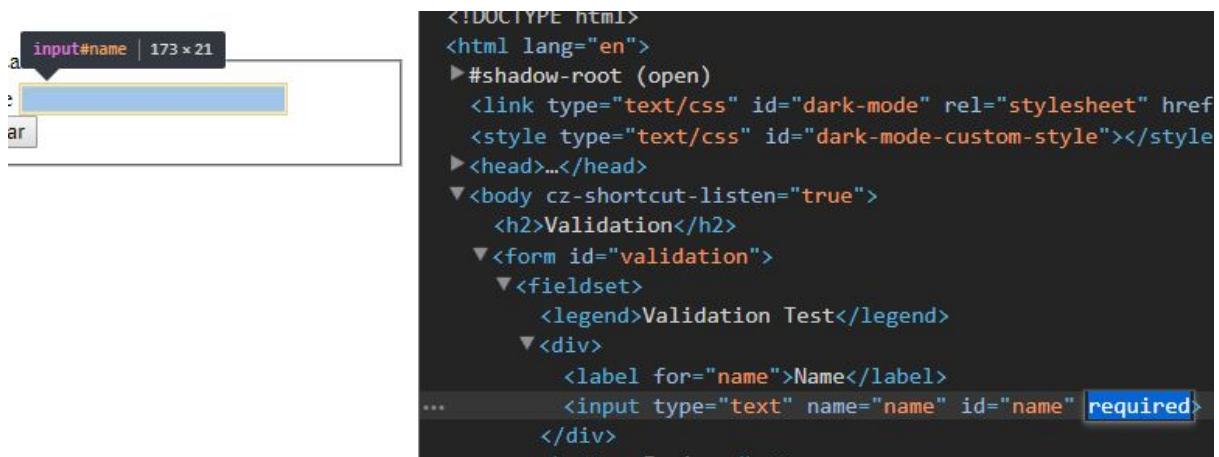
input#name | 173 × 21

a
e
ar

<!DOCTYPE html>
<html lang="en">
▶#shadow-root (open)
<link type="text/css" id="dark-mode" rel="stylesheet" href
<style type="text/css" id="dark-mode-custom-style"></style
▶<head>…</head>
▼<body cz-shortcut-listen="true">
<h2>Validation</h2>
▼<form id="validation">
▼<fieldset>
<legend>Validation Test</legend>
▼<div>
<label for="name">Name</label>
... <input type="text" name="name" id="name" required>
</div>